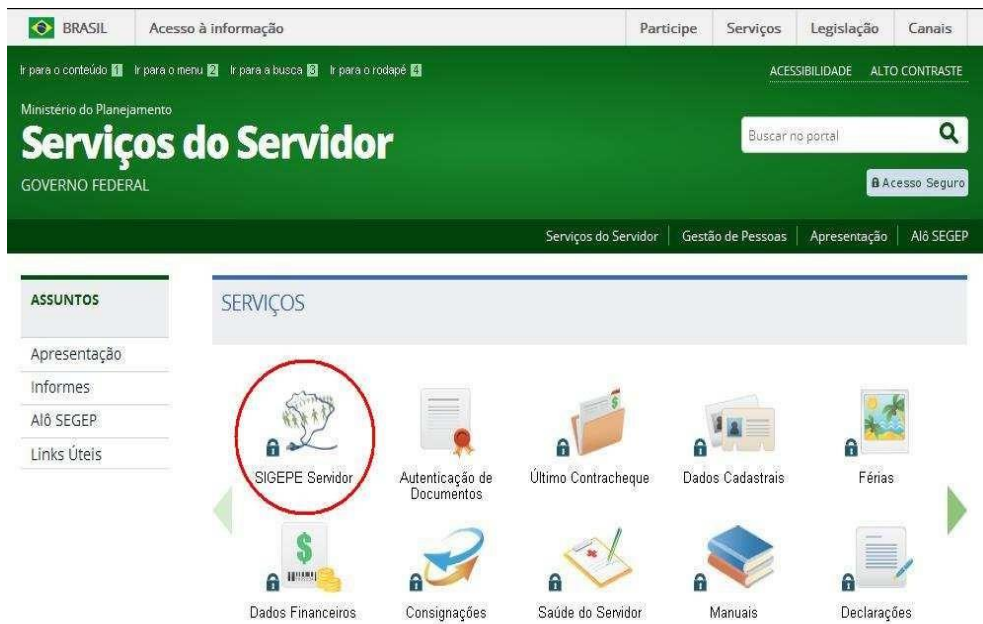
BRASIL Acesso à informação Participe Serviços Legislação Canais

Ir para o conteúdo 1 Ir para o menu 2 Ir para a busca 3 Ir para o rodapé 4 ACESSIBILIDADE ALTO CONTRASTE

Ministério do Planejamento
Serviços do Servidor
GOVERNO FEDERAL

Buscar no portal

Acesso Seguro

Serviços do Servidor | Gestão de Pessoas | Apresentação | Alô SEGEP

ASSUNTOS

Apresentação
Informes
Alô SEGEP
Links Úteis

SERVIÇOS

SIGEPE Servidor
Autenticação de Documentos
Último Contracheque
Dados Cadastrais
Férias
Dados Financeiros
Consignações
Saúde do Servidor
Manuais
Declarações